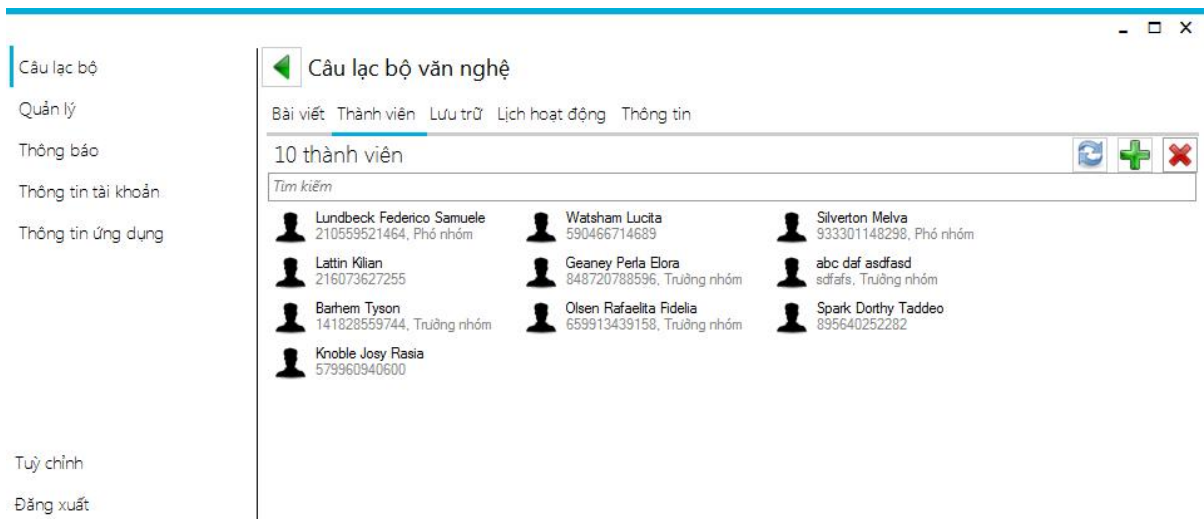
_ □ X

Câu lạc bộ
Quản lý
Thông báo
Thông tin tài khoản
Thông tin ứng dụng

Câu lạc bộ văn nghệ

Bài viết Thành viên Lưu trữ Lịch hoạt động Thông tin

10 thành viên

Tìm kiếm

Lundbeck Federico Samuele
210559521464, Phó nhóm

Watsham Lucita
590466714689

Silverton Melva
933301148298, Phó nhóm

Lattin Kilian
216073627255

Geaney Perla Elora
848720788596, Trưởng nhóm

abc daf asdfasd
sdfafs, Trưởng nhóm

Barhem Tyson
141828559744, Trưởng nhóm

Olsen Rafaelita Fidelia
659913439158, Trưởng nhóm

Spark Dorthy Taddeo
895640252282

Knoble Josy Rasia
579960940600

Tuỳ chỉnh
Đăng xuất